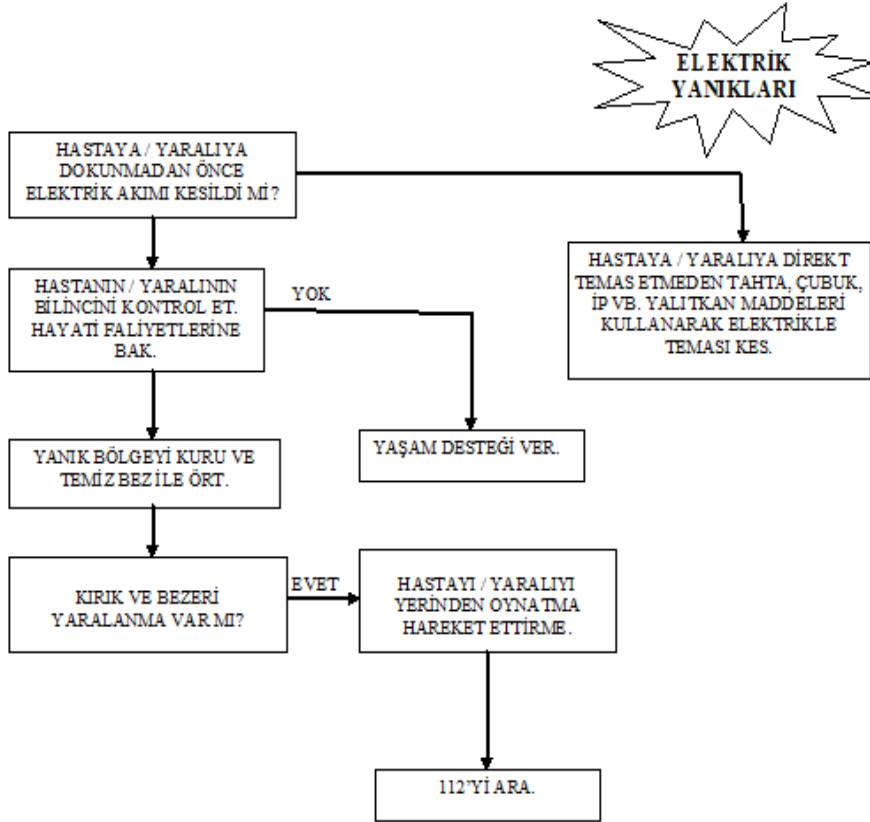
ELEKTRİK YANIKLARI

HASTAYA / YARALIYA DOKUNMADAN ÖNCE ELEKTRİK AKIMI KESİLDİ Mİ?

HASTAYA / YARALIYA DİREKT TEMAS ETMEDEN TAHTA, ÇUBUK, İP VB. YALITKAN MADDELERİ KULLANARAK ELEKTRİKLE TEMASI KES.

HASTANIN / YARALININ BİLİNCİNİ KONTROL ET. HAYATİ FALİYETLERİNE BAK.

YOK

YAŞAM DESTEĞİ VER.

YANIK BÖLGEYİ KURU VE TEMİZ BEZ İLE ÖRT.

KIRIK VE BEZERİ YARALANMA VAR MI?

EVET

HASTAYI / YARALIYI YERİNDEN OYNATMA HAREKET ETTİRME.

112'Yİ ARA.